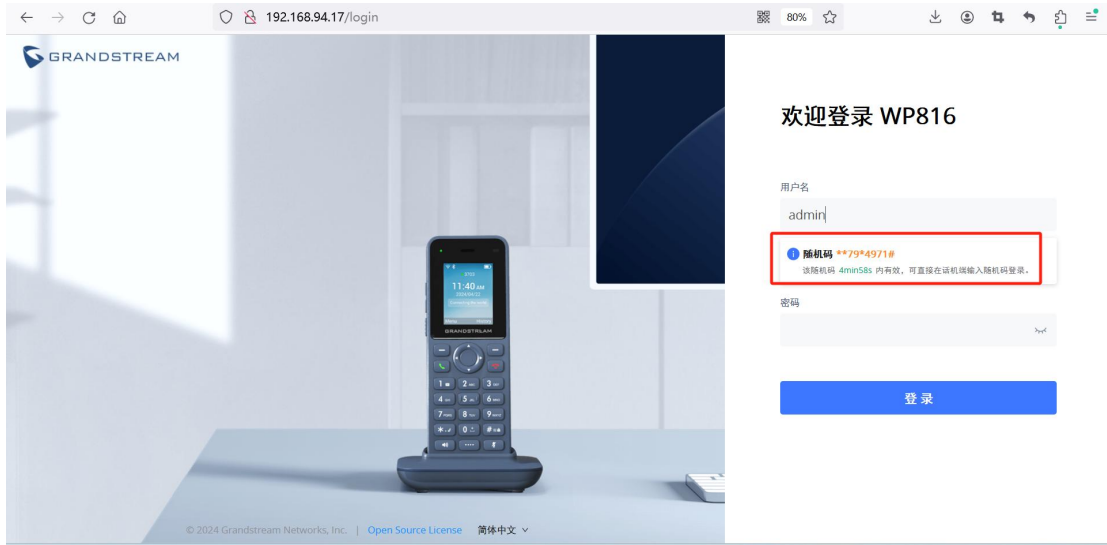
192.168.94.17/login

80%

GRANDSTREAM

欢迎登录 WP816

用户名

admin

随机码 **79*4971#

该随机码 4min58s 内有效，可直接在话机端输入随机码登录。

密码

登录

11:40 AM

GRANDSTREAM

© 2024 Grandstream Networks, Inc. | Open Source License 简体中文